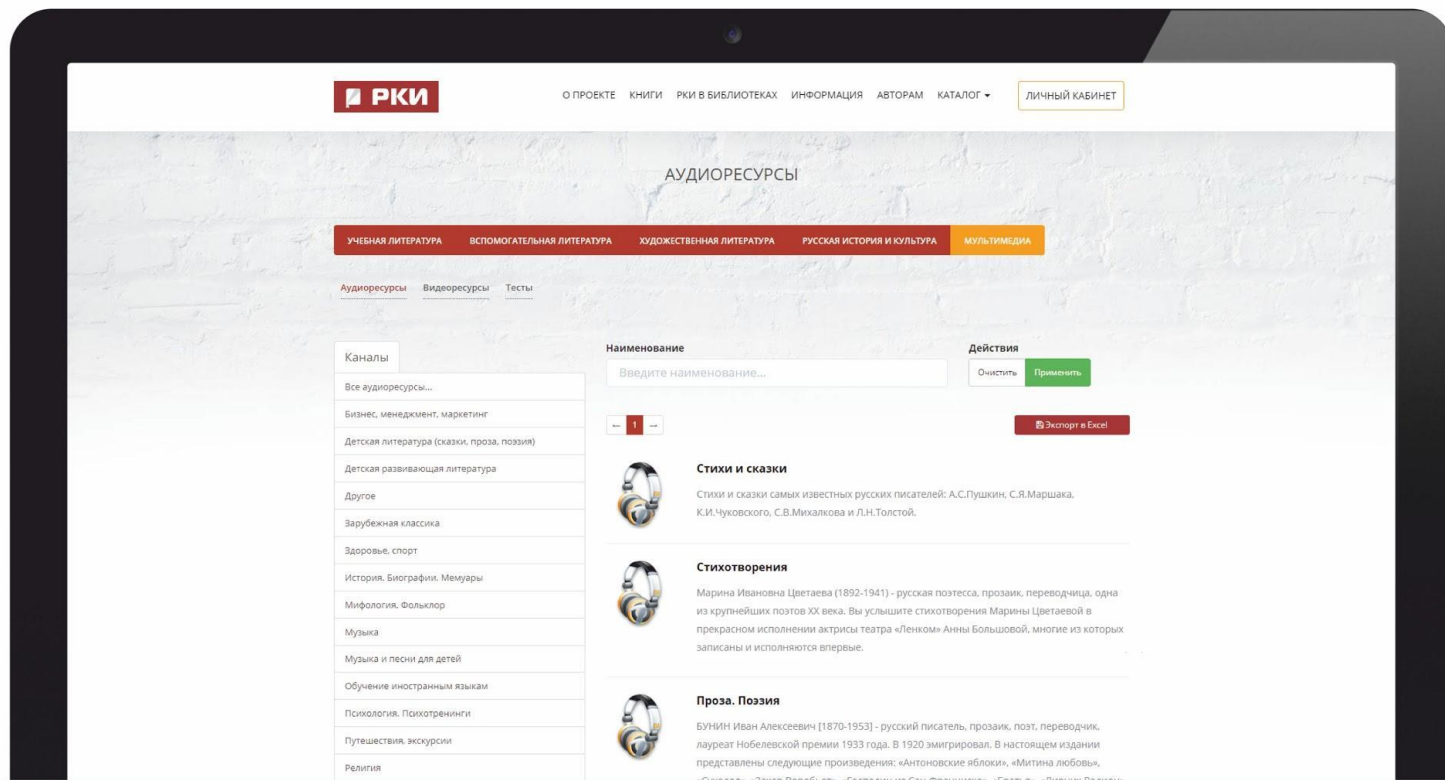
РКИ

О ПРОЕКТЕ КНИГИ РКИ В БИБЛИОТЕКАХ ИНФОРМАЦИЯ АВТОРАМ КАТАЛОГ ▾ ЛИЧНЫЙ КАБИНЕТ

АУДИОРЕСУРСЫ

УЧЕБНАЯ ЛИТЕРАТУРА ВСПОМОГАТЕЛЬНАЯ ЛИТЕРАТУРА ХУДОЖЕСТВЕННАЯ ЛИТЕРАТУРА РУССКАЯ ИСТОРИЯ И КУЛЬТУРА МУЛЬТИМЕДИА

Аудиоресурсы Видеоресурсы Тесты

Каналы

Все аудиоресурсы...
Бизнес, менеджмент, маркетинг
Детская литература (сказки, проза, поэзия)
Детская развивающая литература
Другое
Зарубежная классика
Здоровье, спорт
История. Биографии. Мемуары
Мифология. Фольклор
Музыка
Музыка и песни для детей
Обучение иностранным языкам
Психология. Психотренинги
Путешествия, экскурсии
Религия

Наименование
Введите наименование...

Действия
Очистить Применить

← 1 →

Экспорт в Excel

Стихи и сказки
Стихи и сказки самых известных русских писателей: А.С.Пушкин, С.Я.Маршака, К.И.Чуковского, С.В.Михалкова и Л.Н.Толстой.

Стихотворения
Марина Ивановна Цветаева (1892-1941) - русская поэтесса, прозаик, переводчица, одна из крупнейших поэтов XX века. Вы услышите стихотворения Марины Цветаевой в прекрасном исполнении актрисы театра «Ленком» Анны Большовой, многие из которых записаны и исполняются впервые.

Проза. Поэзия
БУНИН Иван Алексеевич [1870-1953] - русский писатель, прозаик, поэт, переводчик, лауреат Нобелевской премии 1933 года. В 1920 эмигрировал. В настоящем издании представлены следующие произведения: «Антоновские яблоки», «Митина любовь», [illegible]